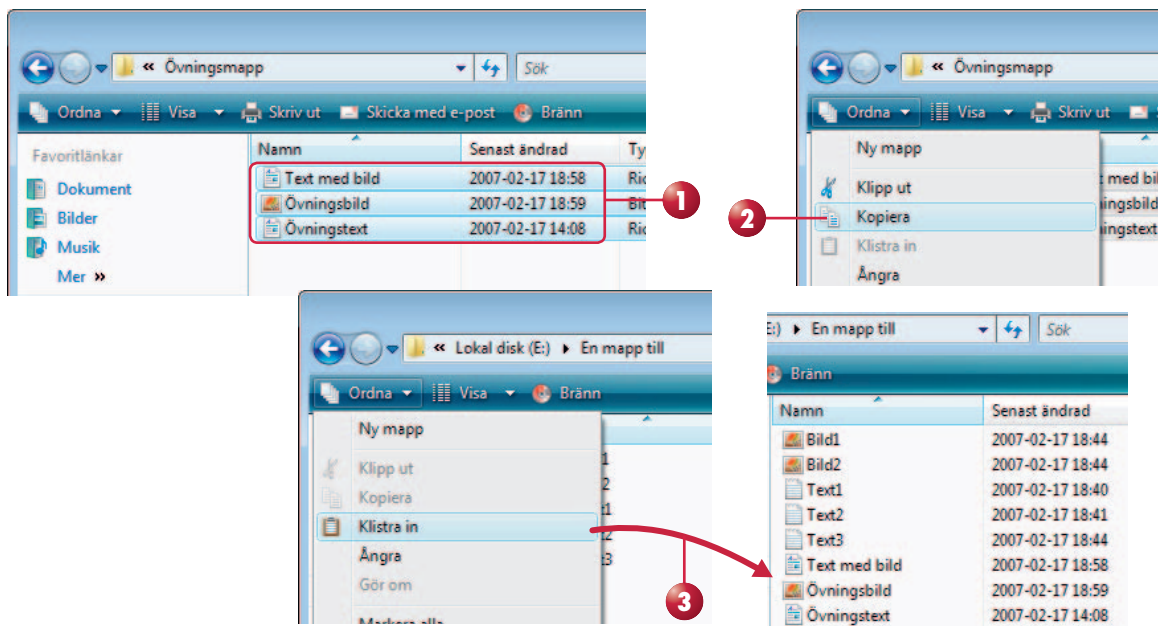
« Övningsmapp

Sök

Ordna Visa Skriv ut Skicka med e-post Bränn

Favoritlänkar

Dokument

Bilder

Musik

Mer »

| Namn | Senast ändrad | Ty |
|---|---|---|
| Text med bild | 2007-02-17 18:58 | Ric |
| Övningsbild | 2007-02-17 18:59 | Bil |
| Övningstext | 2007-02-17 14:08 | Ric |

1

« Övningsmapp

Ordna Visa Skriv ut

Ny mapp

Klipp ut

Kopiera

Klistra in

Ångra

t med bil

ingsbild

ingstext

2

« Lokal disk (E:) ▸ En mapp till

Ordna Visa Bränn

Ny mapp

Klipp ut

Kopiera

Klistra in

Ångra

Gör om

Markera alla

1

2

1

2

3

3

E:) ▸ En mapp till

Sök

Bränn

| Namn | Senast ändrad |
|---|---|
| Bild1 | 2007-02-17 18:44 |
| Bild2 | 2007-02-17 18:44 |
| Text1 | 2007-02-17 18:40 |
| Text2 | 2007-02-17 18:41 |
| Text3 | 2007-02-17 18:44 |
| Text med bild | 2007-02-17 18:58 |
| Övningsbild | 2007-02-17 18:59 |
| Övningstext | 2007-02-17 14:08 |